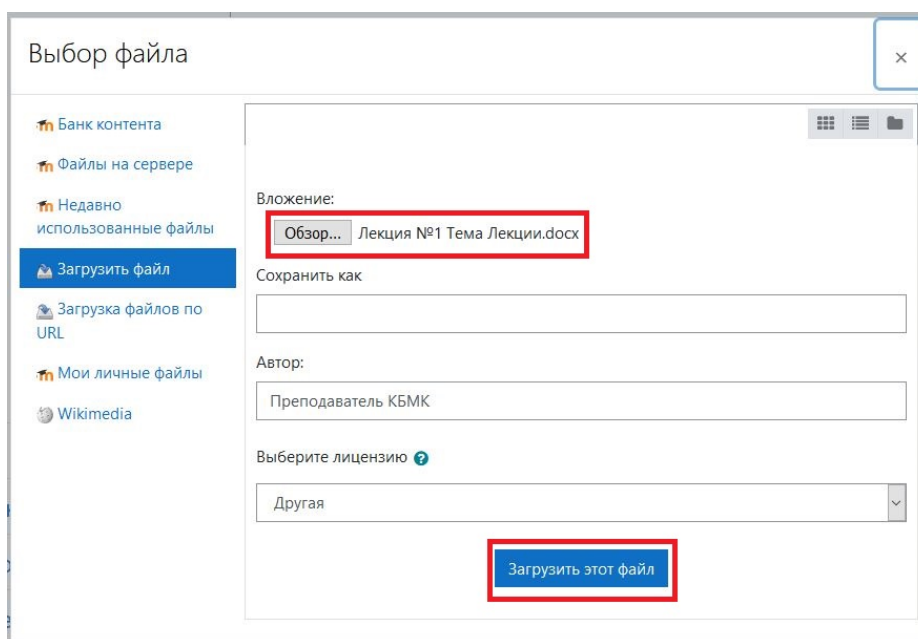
Выбор файла

×

Банк контента

Файлы на сервере

Недавно использованные файлы

Загрузить файл

Загрузка файлов по URL

Мои личные файлы

Wikimedia

Вложение:

Обзор... Лекция №1 Тема Лекции.docx

Сохранить как

Автор:

Преподаватель КБМК

Выберите лицензию

Другая

Загрузить этот файл